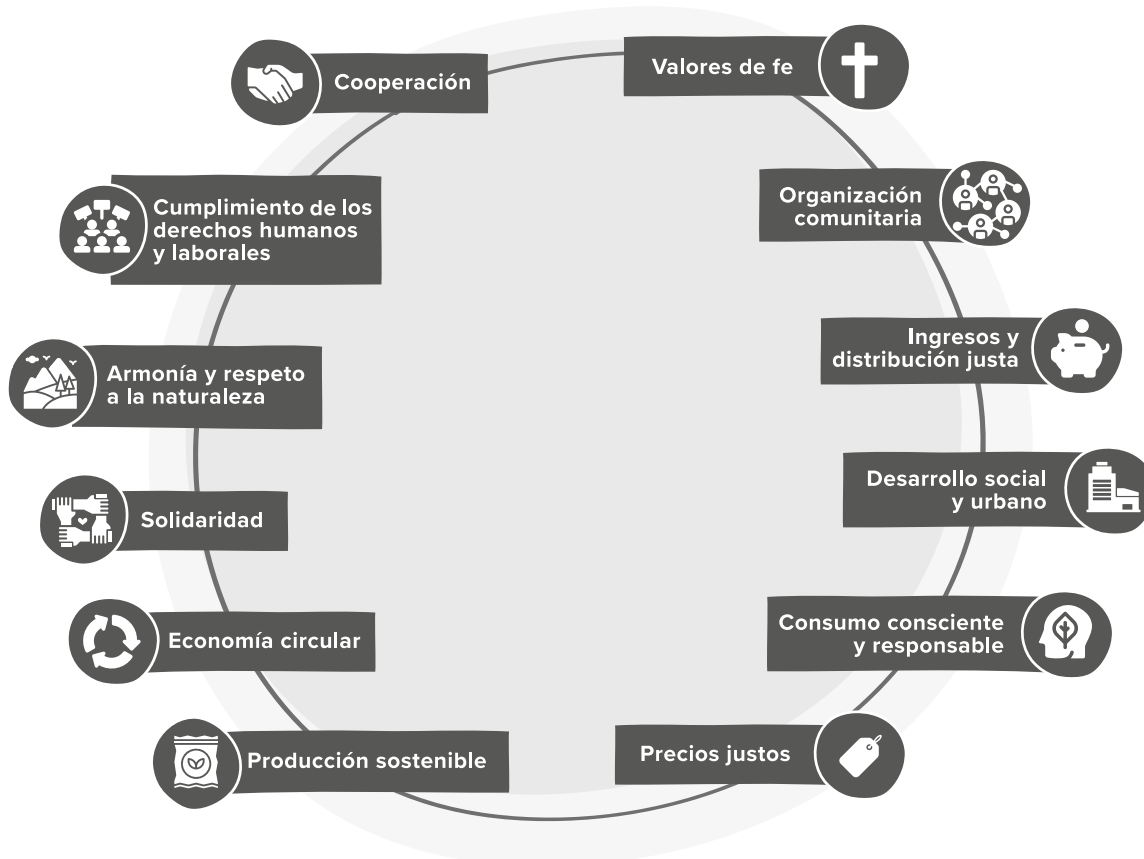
Cooperación

Valores de fe

Cumplimiento de los derechos humanos y laborales

Organización comunitaria

Ingresos y distribución justa

Armonía y respeto a la naturaleza

Desarrollo social y urbano

Solidaridad

Consumo consciente y responsable

Economía circular

Precios justos

Producción sostenible